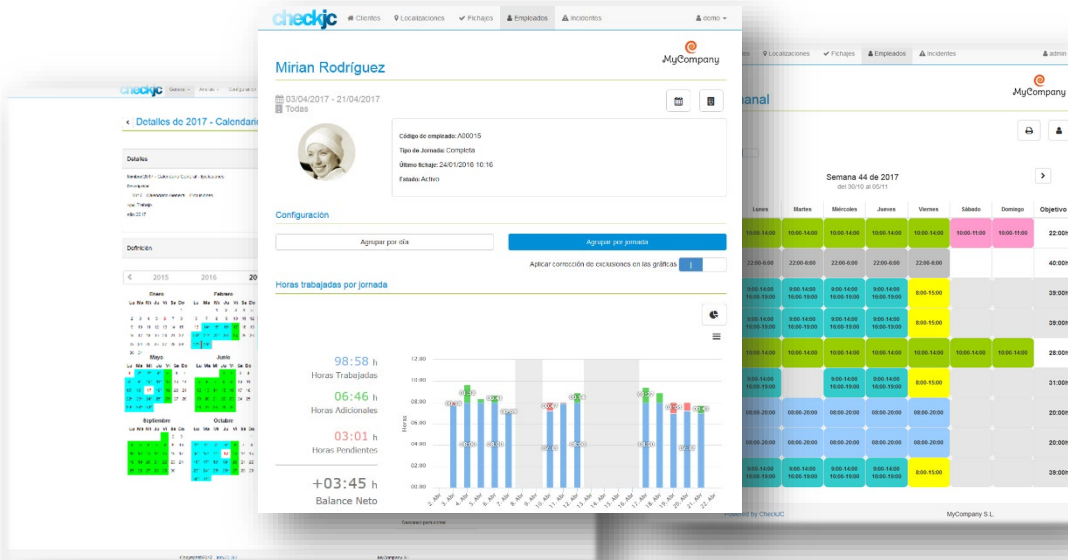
checkjc Clientes Localizaciones Fichajes Empleados Incidentes demo

Mirian Rodríguez

MyCompany

03/04/2017 - 21/04/2017
Todas

Código de empleado: A00015
Tipo de Jornada: Completa
Último fichaje: 24/01/2016 10:16
Estado: Activo

Configuración

Agrupar por día
Agrupar por jornada
Aplicar corrección de exclusiones en las gráficas

Horas trabajadas por jornada

98:58 h
Horas Trabajadas
06:46 h
Horas Adicionales
03:01 h
Horas Pendientes
+03:45 h
Balance Neto

12:00
10:00
08:00
06:00
04:00
02:00
0:00
Horas

3. Abr 4. Abr 5. Abr 6. Abr 7. Abr 8. Abr 9. Abr 10. Abr 11. Abr 12. Abr 13. Abr 14. Abr 15. Abr 16. Abr 17. Abr 18. Abr 19. Abr 20. Abr 21. Abr 22. Abr

Detalles de 2017 - Calendario

Detalles

Definición

2015 2016

Enero
Febrero
Mayo
Junio
Septiembre
Octubre

Lu Ma Mi Ju Vi Sa Do

Localizaciones Fichajes Empleados Incidentes admin

MyCompany

semanal

Semana 44 de 2017
del 30/10 al 05/11

| Lunes | Martes | Miércoles | Jueves | Viernes | Sábado | Domingo | Objetivo |
|---|---|---|---|---|---|---|---|
| 10:00-14:00 | 10:00-14:00 | 10:00-14:00 | 10:00-14:00 | 10:00-14:00 | 10:00-11:00 | 10:00-11:00 | 22:00h |
| 22:00-6:00 | 22:00-6:00 | 22:00-6:00 | 22:00-6:00 | 22:00-6:00 | | | 40:00h |
| 9:00-14:00 10:00-19:00 | 9:00-14:00 10:00-19:00 | 9:00-14:00 10:00-19:00 | 9:00-14:00 10:00-19:00 | 8:00-15:00 | | | 39:00h |
| 9:00-14:00 10:00-19:00 | 9:00-14:00 10:00-19:00 | 9:00-14:00 10:00-19:00 | 9:00-14:00 10:00-19:00 | 8:00-15:00 | | | 39:00h |
| 10:00-14:00 | 10:00-14:00 | 10:00-14:00 | 10:00-14:00 | 10:00-14:00 | 10:00-14:00 | 10:00-14:00 | 28:00h |
| 9:00-14:00 10:00-19:00 | | 9:00-14:00 10:00-19:00 | 9:00-14:00 10:00-19:00 | 8:00-15:00 | | | 31:00h |
| 08:00-20:00 | 08:00-20:00 | 08:00-20:00 | 08:00-20:00 | 08:00-20:00 | | | 20:00h |
| 08:00-20:00 | 08:00-20:00 | 08:00-20:00 | 08:00-20:00 | 08:00-20:00 | | | 20:00h |
| 9:00-14:00 10:00-19:00 | 9:00-14:00 10:00-19:00 | 9:00-14:00 10:00-19:00 | 9:00-14:00 10:00-19:00 | 8:00-15:00 | | | 39:00h |

Powered by CheckJC
MyCompany S.L.